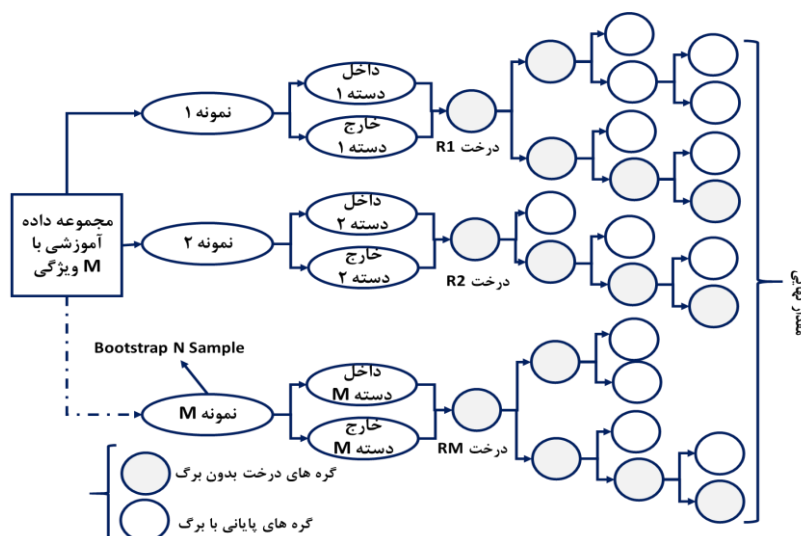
مجموعه داده آموزشی با M ویژگی

نمونه ۱

داخل دسته ۱

خارج دسته ۱

درخت R1

نمونه ۲

داخل دسته ۲

خارج دسته ۲

درخت R2

Bootstrap N Sample

نمونه M

داخل دسته M

خارج دسته M

درخت RM

مقدار نهایی

گره های درخت بدون برگ

گره های پایانی با برگ